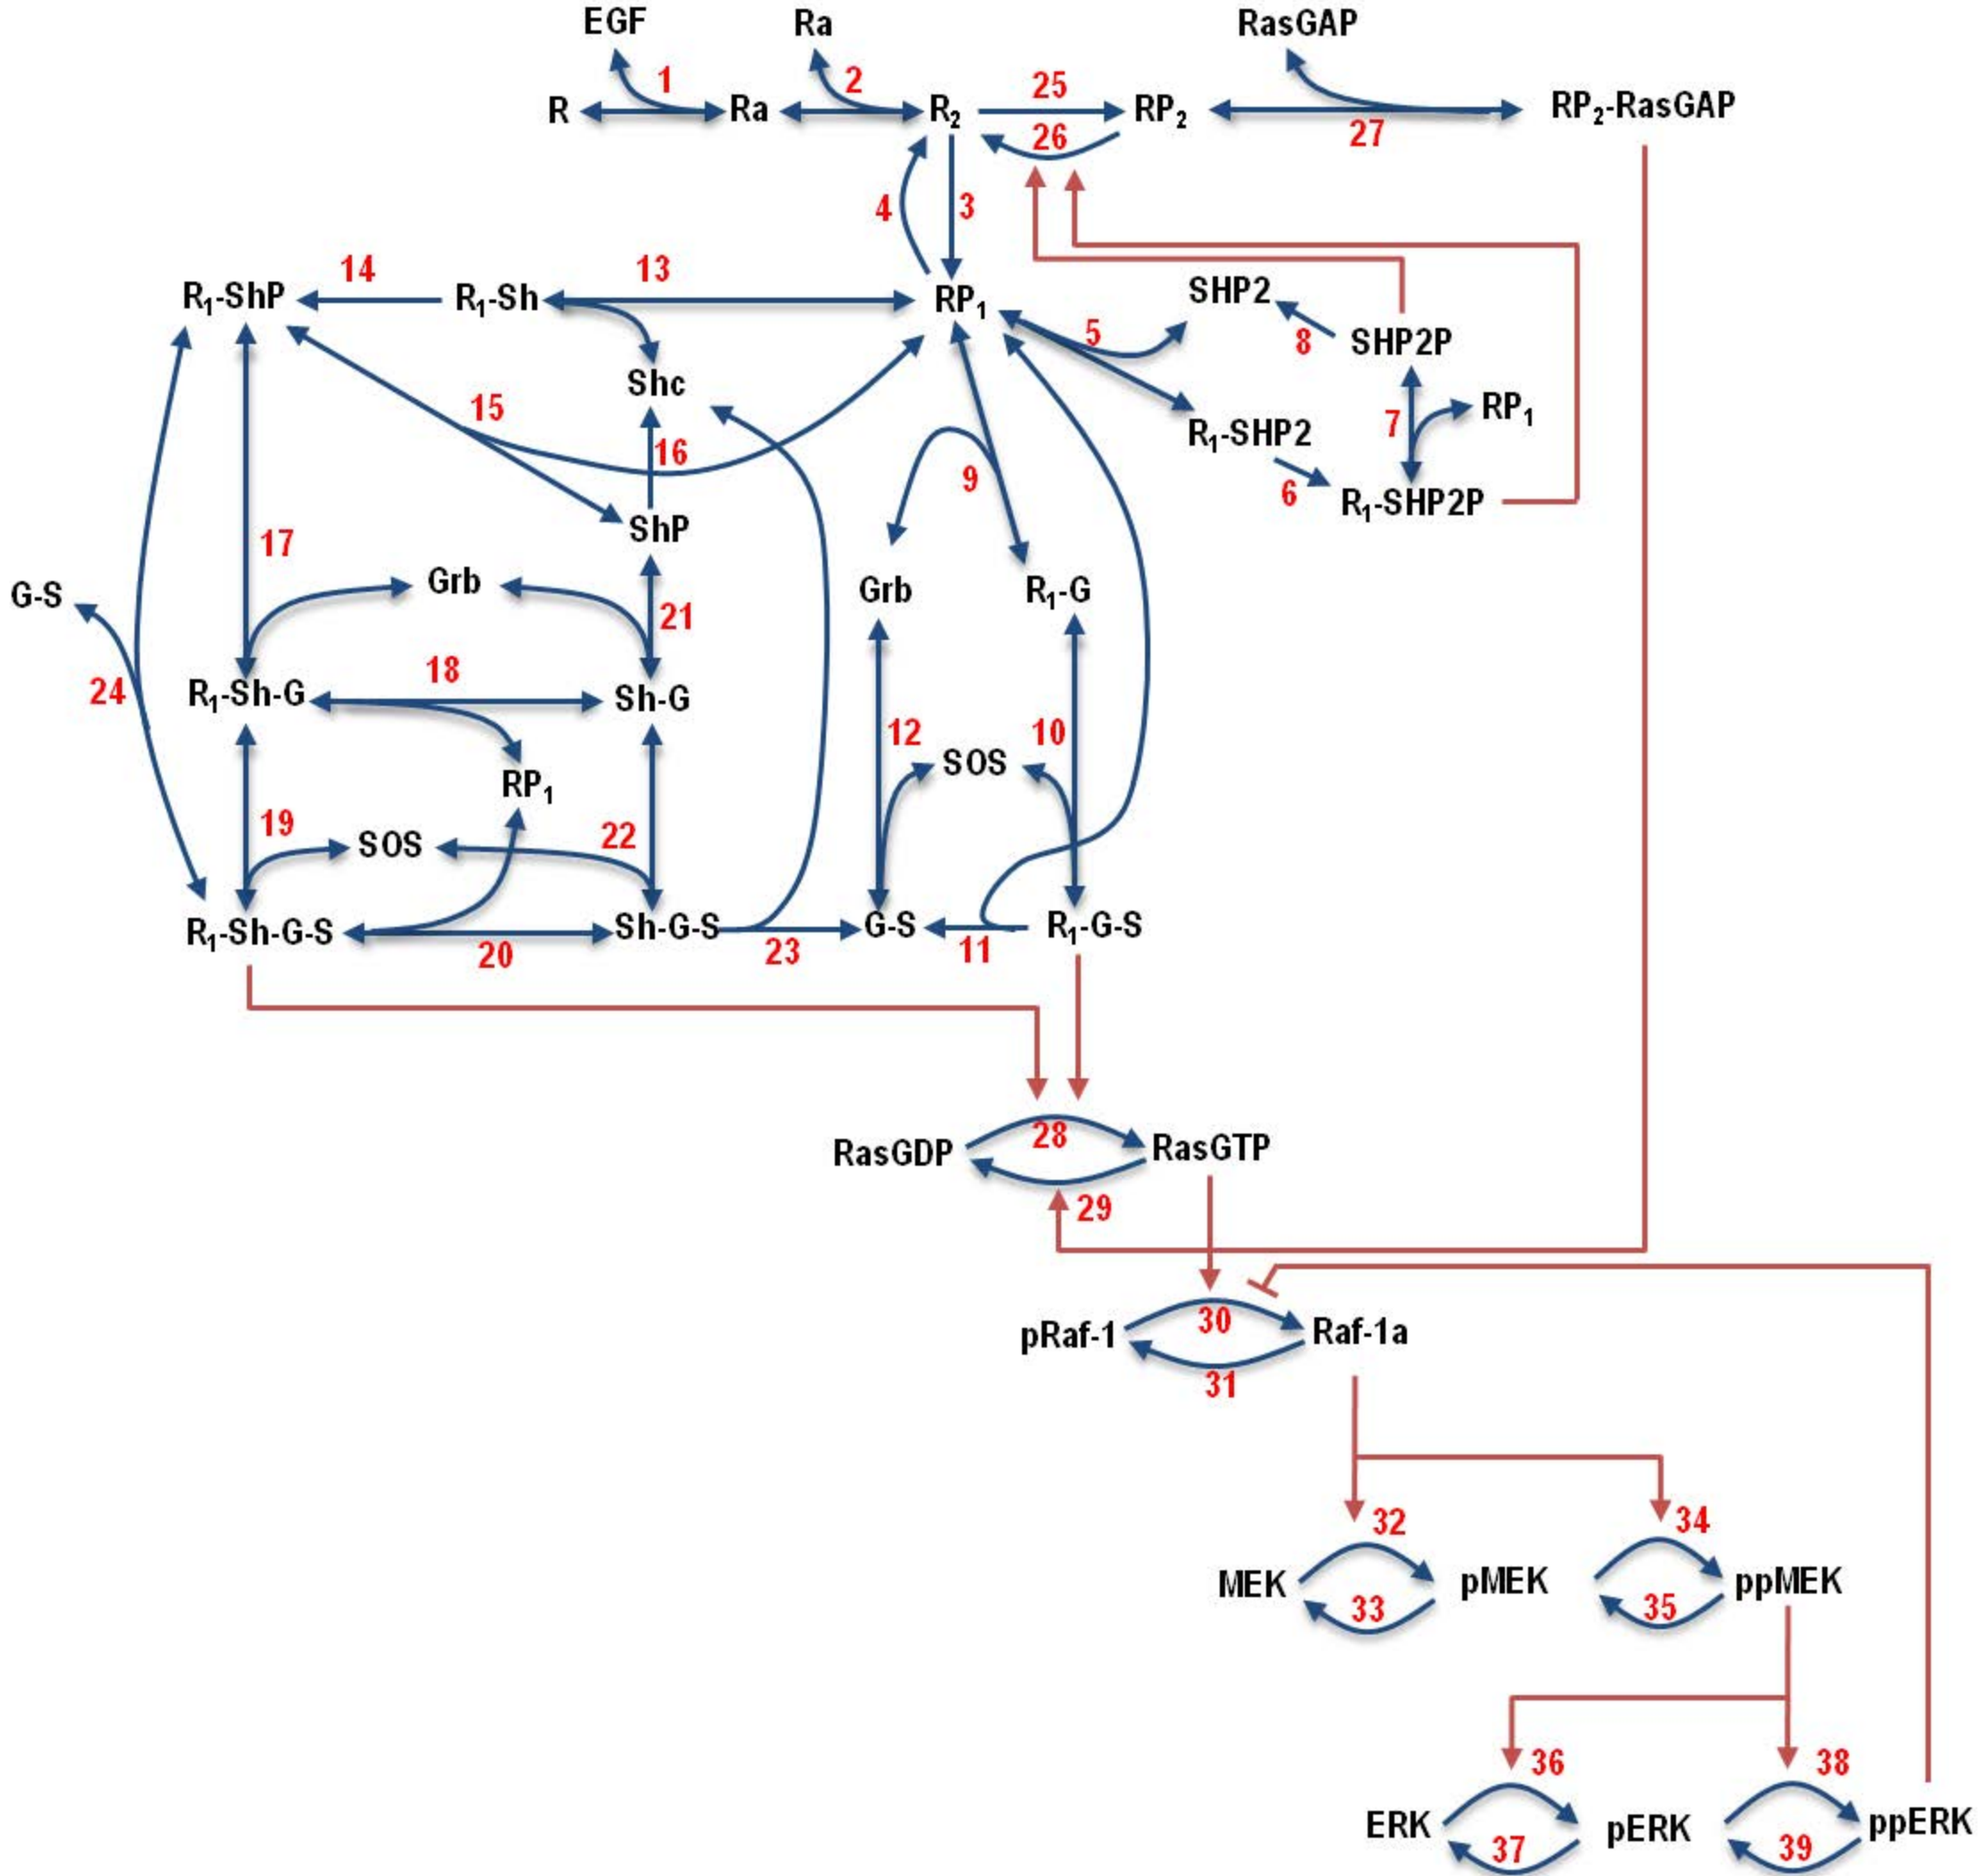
EGF
Ra
RasGAP
1
2
25
R
Ra
$R_2$
$RP_2$
$RP_2$-RasGAP
26
27
4
3
14
13
$R_1$-ShP
$R_1$-Sh
$RP_1$
SHP2
5
8
SHP2P
Shc
15
7
$RP_1$
$R_1$-SHP2
16
9
6
$R_1$-SHP2P
ShP
17
G-S
Grb
21
Grb
$R_1$-G
24
18
$R_1$-Sh-G
Sh-G
12
10
SOS
$RP_1$
19
22
SOS
$R_1$-Sh-G-S
Sh-G-S
G-S
$R_1$-G-S
20
23
11
28
RasGDP
RasGTP
29
30
pRaf-1
Raf-1a
31
32
34
MEK
pMEK
ppMEK
33
35
36
38
ERK
pERK
ppERK
37
39